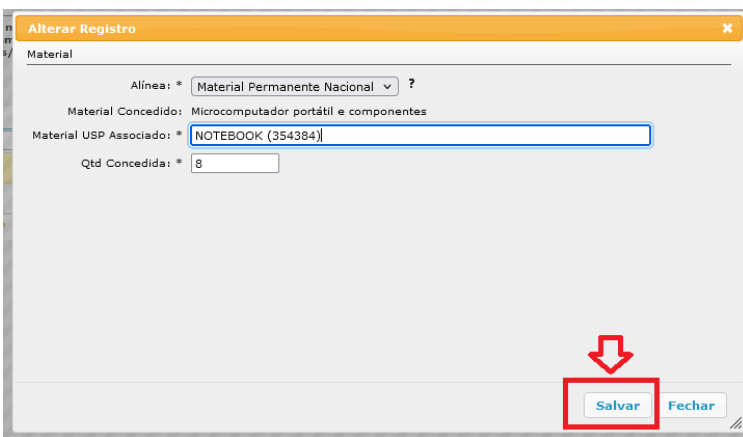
Alterar Registro ×

Material

Alínea: * Material Permanente Nacional ?

Material Concedido: Microcomputador portátil e componentes

Material USP Associado: * NOTEBOOK (354384)

Qtd Concedida: * 8

Salvar Fechar